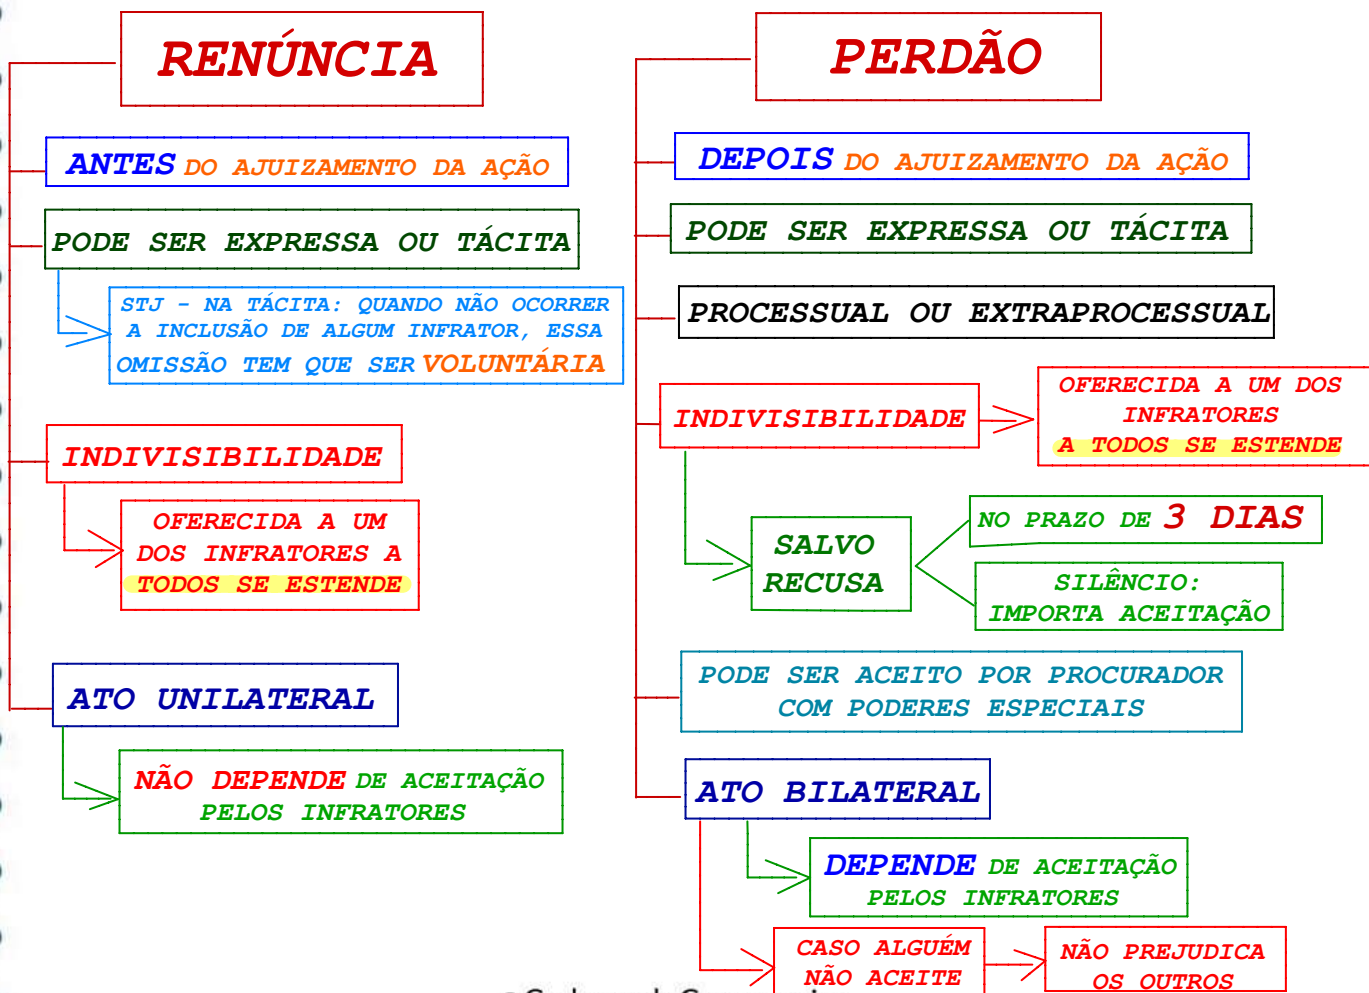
RENÚNCIA

ANTES DO AJUIZAMENTO DA AÇÃO

PODE SER EXPRESSA OU TÁCITA

STJ - NA TÁCITA: QUANDO NÃO OCORRER A INCLUSÃO DE ALGUM INFRATOR, ESSA OMISSÃO TEM QUE SER VOLUNTÁRIA

INDIVISIBILIDADE

OFERECIDA A UM DOS INFRATORES A TODOS SE ESTENDE

ATO UNILATERAL

NÃO DEPENDE DE ACEITAÇÃO PELOS INFRATORES

PERDÃO

DEPOIS DO AJUIZAMENTO DA AÇÃO

PODE SER EXPRESSA OU TÁCITA

PROCESSUAL OU EXTRAPROCESSUAL

INDIVISIBILIDADE

OFERECIDA A UM DOS INFRATORES A TODOS SE ESTENDE

SALVO RECUSA

NO PRAZO DE 3 DIAS

SILÊNCIO: IMPORTA ACEITAÇÃO

PODE SER ACEITO POR PROCURADOR COM PODERES ESPECIAIS

ATO BILATERAL

DEPENDE DE ACEITAÇÃO PELOS INFRATORES

CASO ALGUÉM NÃO ACEITE

NÃO PREJUDICA OS OUTROS

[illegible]